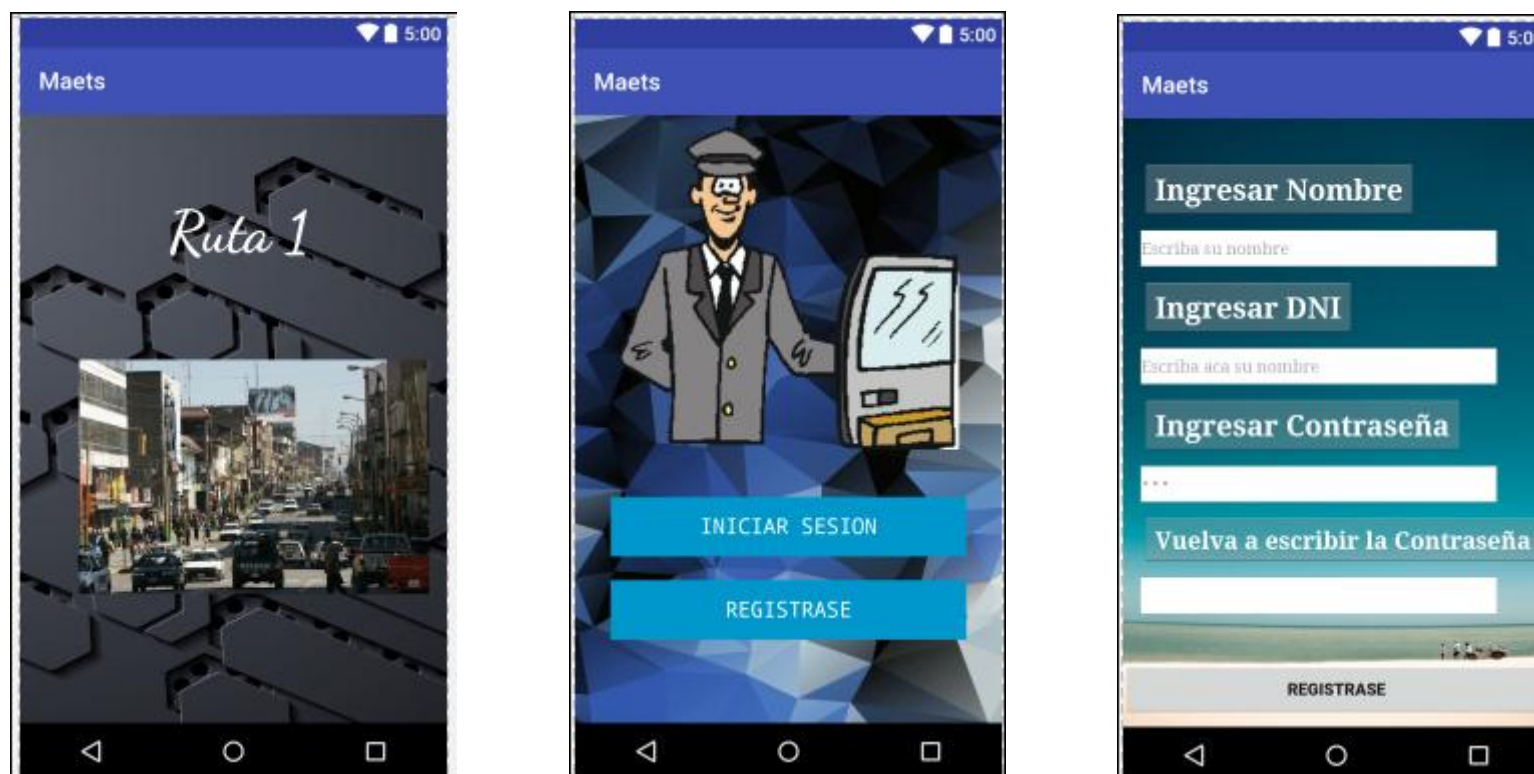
5:00

Maets

Ruta 1

5:00

Maets

INICIAR SESION

REGISTRASE

5:0

Maets

Ingresar Nombre

Escriba su nombre

Ingresar DNI

Escriba aca su nombre

Ingresar Contraseña

...

Vuelva a escribir la Contraseña

REGISTRASE